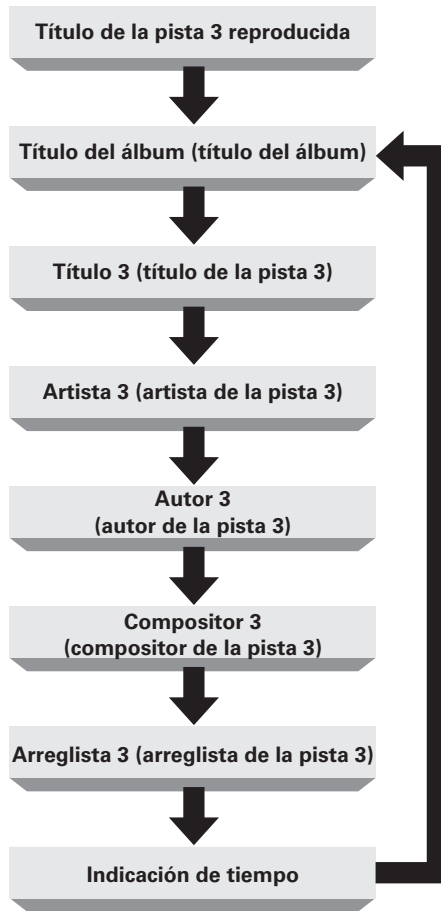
Título de la pista 3 reproducida

Título del álbum (título del álbum)

Título 3 (título de la pista 3)

Artista 3 (artista de la pista 3)

Autor 3
(autor de la pista 3)

Compositor 3
(compositor de la pista 3)

Arreglista 3 (arreglista de la pista 3)

Indicación de tiempo